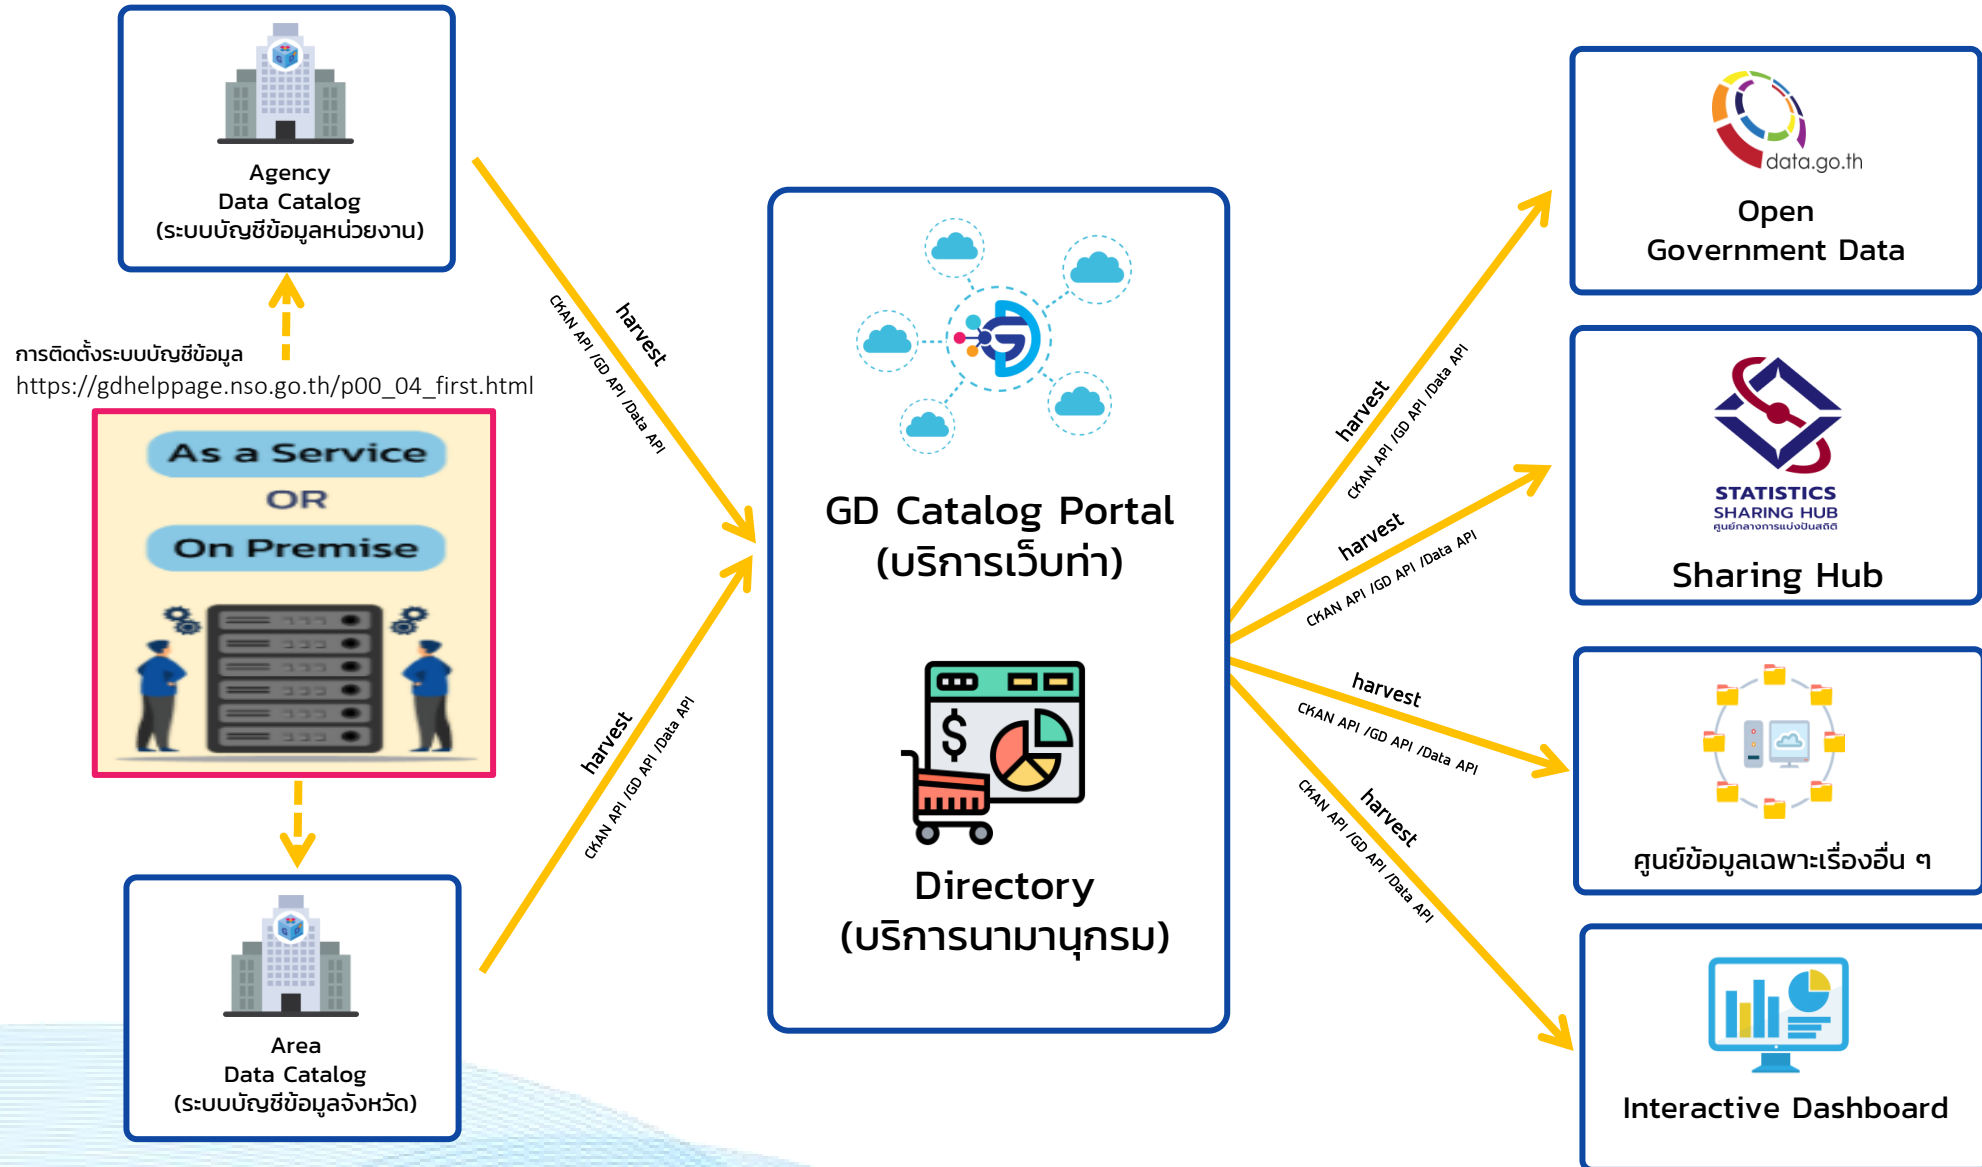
Agency
Data Catalog
(ระบบบัญชีข้อมูลหน่วยงาน)

การติดตั้งระบบบัญชีข้อมูล
https://gdhelppage.nso.go.th/p00_04_first.html

As a Service
OR
On Premise

Area
Data Catalog
(ระบบบัญชีข้อมูลจังหวัด)

harvest
CKAN API /GD API /Data API

harvest
CKAN API /GD API /Data API

GD Catalog Portal
(บริการเว็บท่า)

Directory
(บริการนามานุกรม)

harvest
CKAN API /GD API /Data API

harvest
CKAN API /GD API /Data API

harvest
CKAN API /GD API /Data API

harvest
CKAN API /GD API /Data API

data.go.th
Open
Government Data

STATISTICS
SHARING HUB
ศูนย์กลางการแบ่งปันสถิติ
Sharing Hub

ศูนย์ข้อมูลเฉพาะเรื่องอื่น ๆ

Interactive Dashboard